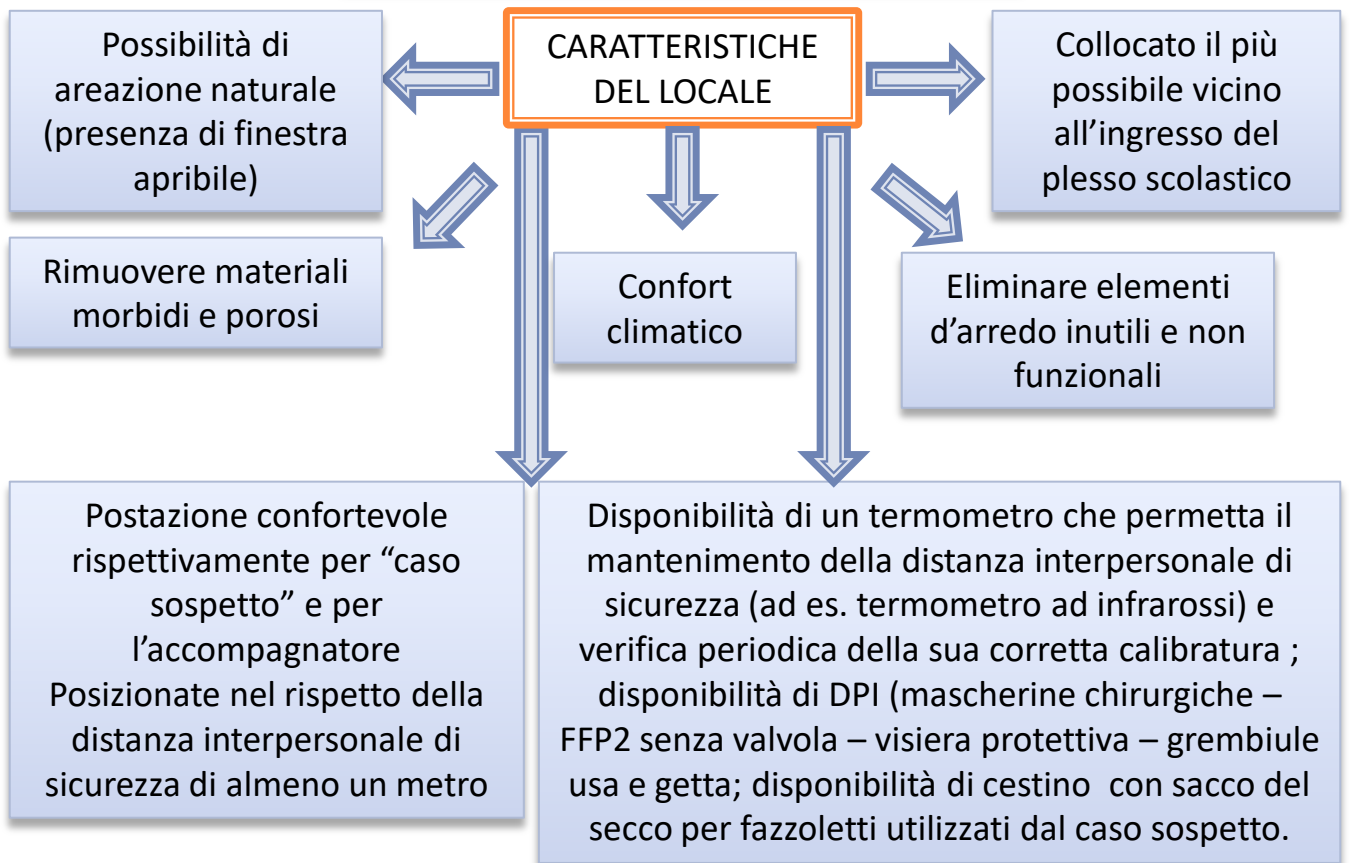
CARATTERISTICHE DEL LOCALE

Possibilità di areazione naturale (presenza di finestra apribile)

Collocato il più possibile vicino all’ingresso del plesso scolastico

Rimuovere materiali morbidi e porosi

Confort climatico

Eliminare elementi d’arredo inutili e non funzionali

Postazione confortevole rispettivamente per “caso sospetto” e per l’accompagnatore
Posizionate nel rispetto della distanza interpersonale di sicurezza di almeno un metro

Disponibilità di un termometro che permetta il mantenimento della distanza interpersonale di sicurezza (ad es. termometro ad infrarossi) e verifica periodica della sua corretta calibratura ; disponibilità di DPI (mascherine chirurgiche – FFP2 senza valvola – visiera protettiva – grembiule usa e getta; disponibilità di cestino con sacco del secco per fazzoletti utilizzati dal caso sospetto.